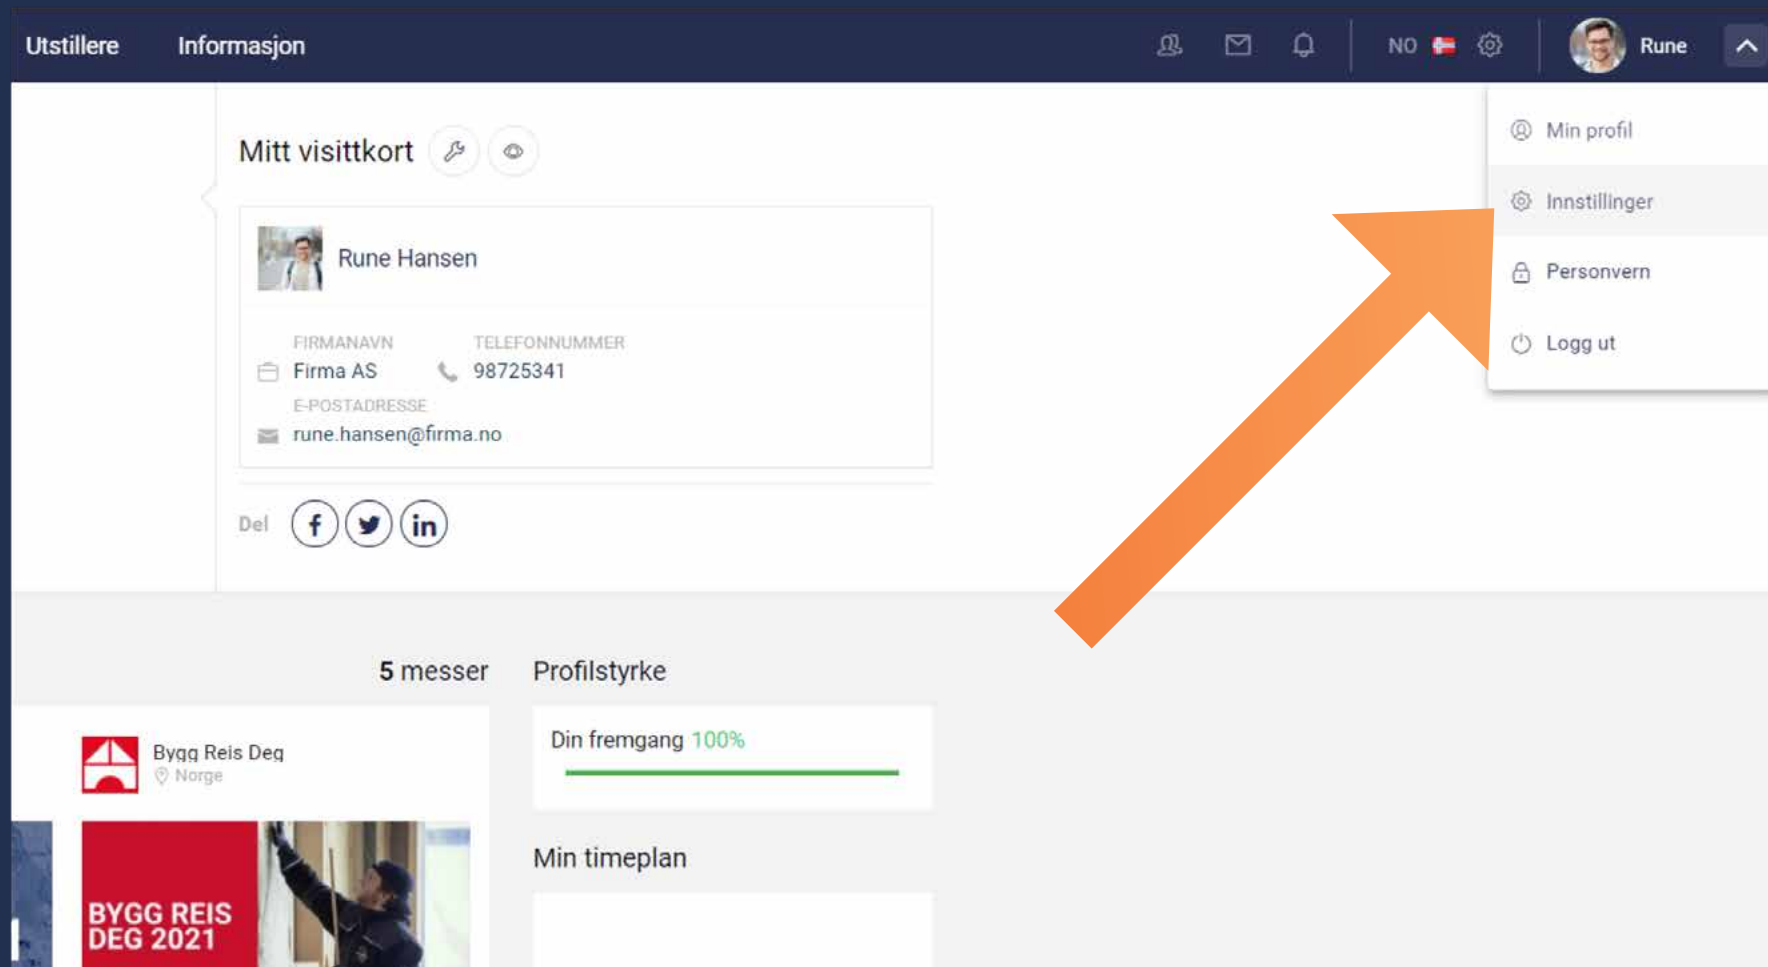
Utstillere Informasjon

NO

Rune

Min profil

Innstillinger

Personvern

Logg ut

Mitt visittkort

Rune Hansen

FIRMANAVN
Firma AS

TELEFONNUMMER
98725341

E-POSTADRESSE
rune.hansen@firma.no

Del

5 messer

Bygg Reis Deg
Norge

BYGG REIS DEG 2021

Profilstyrke

Din fremgang 100%

Min timeplan